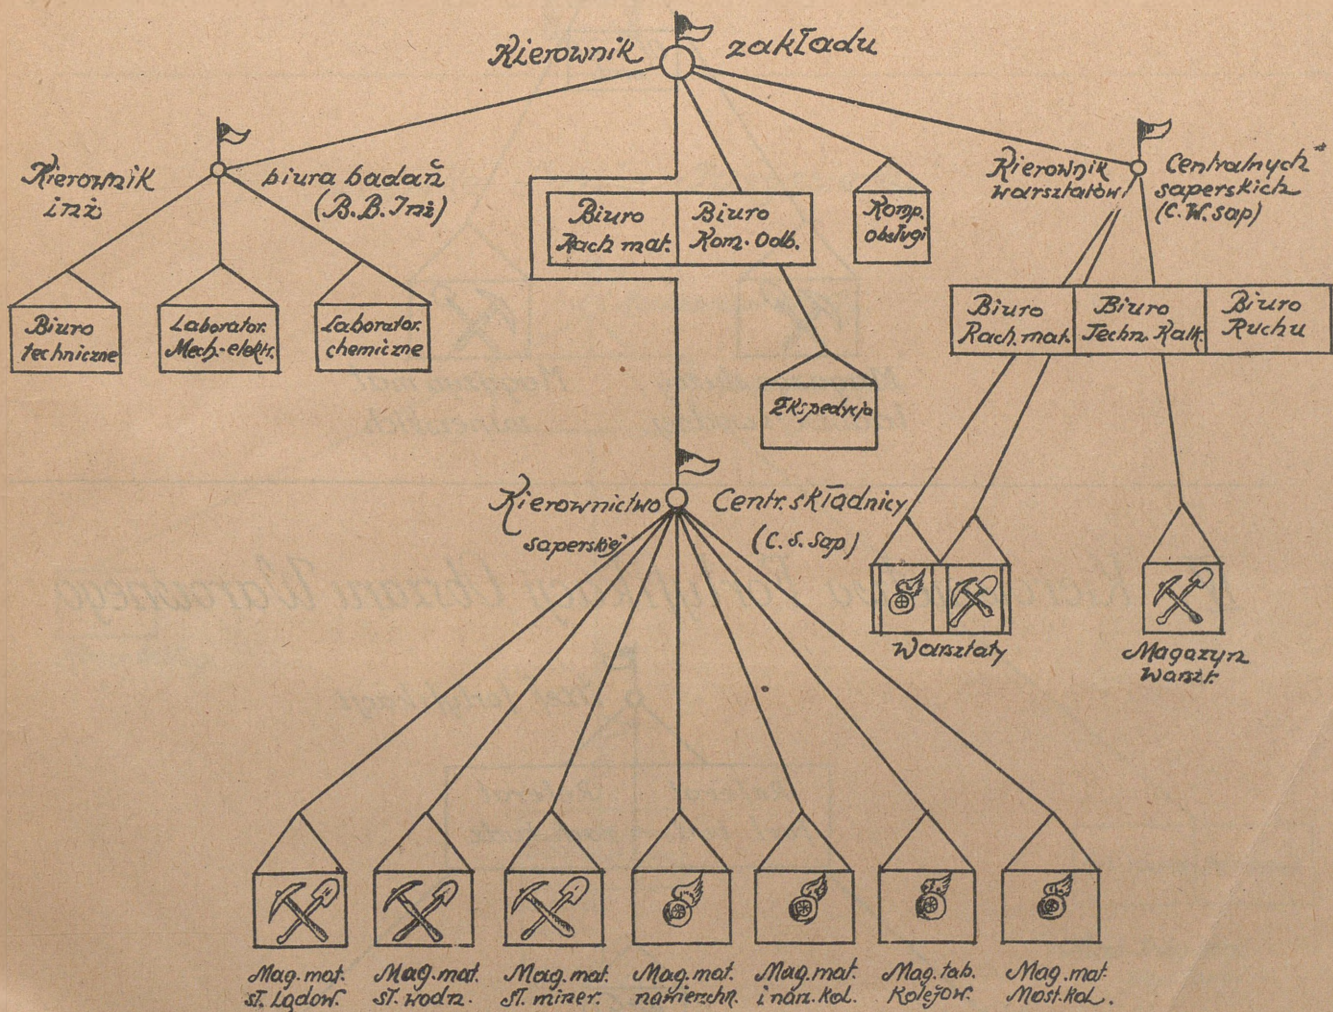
Kierownik zakładu

Kierownik inż. biura badań (B.B. Inż)

Biuro techniczne

Laborator. Mech.-elektr.

Laborator. chemiczne

Biuro Rach. mat.

Biuro Kom. Odb.

Komp. obsługi

Ekspedycja

Kierownik warsztatów Centralnych saperskich (C.W. sap)

Biuro Rach. mat.

Biuro Techn. Kalk.

Biuro Ruchu

Warsztaty

Magazyn warsz.

Kierownictwo saperskiej Centr. składnicy (C.S. Sap)

Mag. mat. st. lądow.

Mag. mat. st. wodn.

Mag. mat. st. miner.

Mag. mat. nawierzchn.

Mag. mat. i narz. kol.

Mag. tab. kolejow.

Mag. mat. Most. kol.